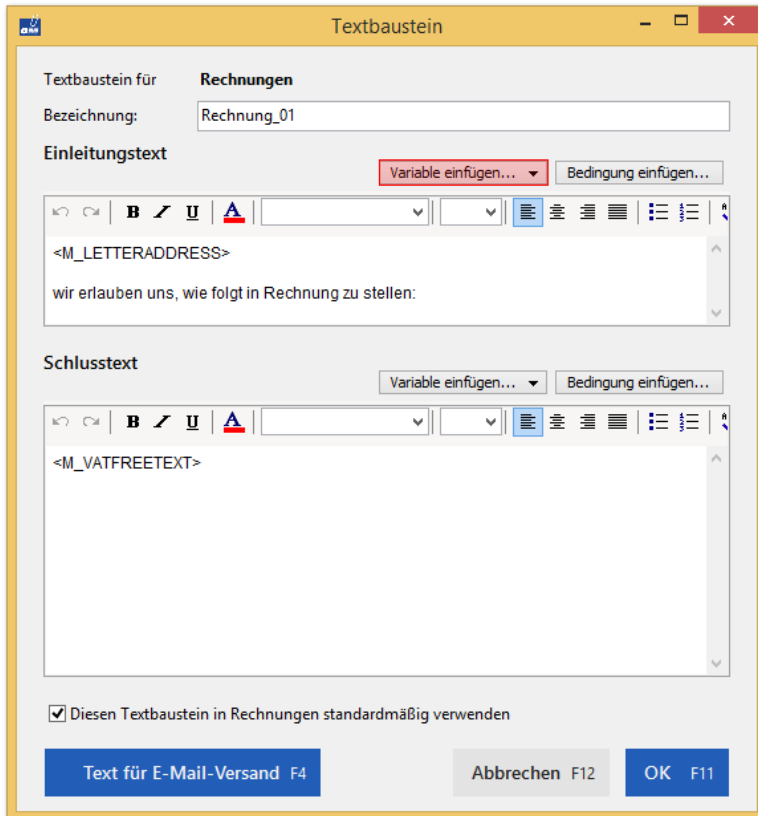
Textbaustein

Textbaustein für Rechnungen

Bezeichnung: Rechnung_01

Einleitungstext

Variable einfügen... Bedingung einfügen...

B I U A

<M_LETTERADDRESS>

wir erlauben uns, wie folgt in Rechnung zu stellen:

Schlusstext

Variable einfügen... Bedingung einfügen...

B I U A

<M_VATFREETEXT>

Diesen Textbaustein in Rechnungen standardmäßig verwenden

Text für E-Mail-Versand F4

Abbrechen F12

OK F11